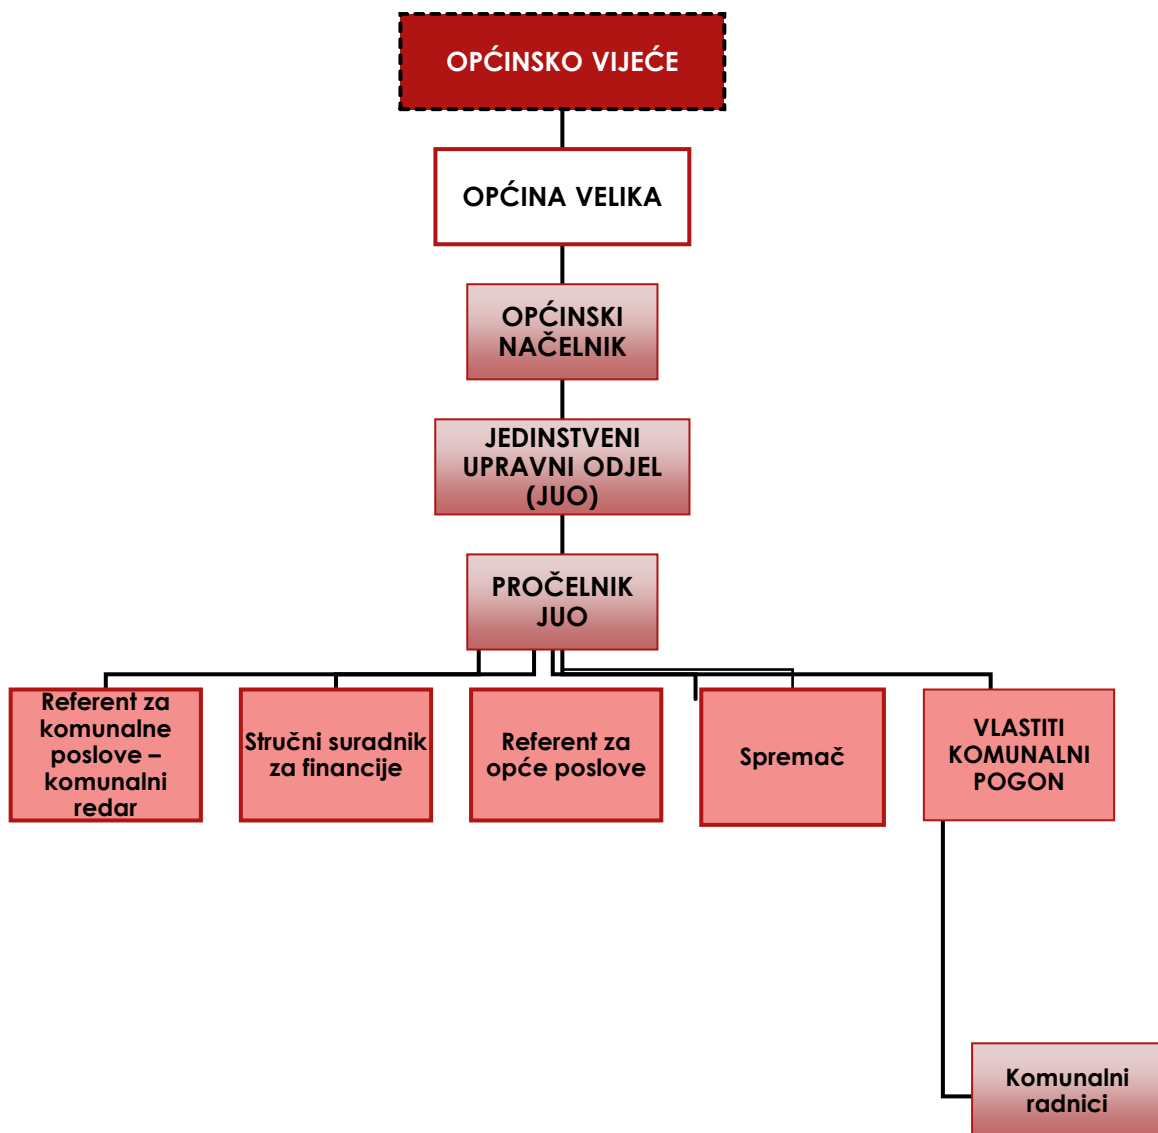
OPĆINSKO VIJEĆE

OPĆINA VELIKA

OPĆINSKI NAČELNIK

JEDINSTVENI UPRAVNI ODJEL (JUO)

PROČELNIK JUO

Referent za komunalne poslove – komunalni redar

Stručni suradnik za financije

Referent za opće poslove

Spremač

VLASTITI KOMUNALNI POGON

Komunalni radnici